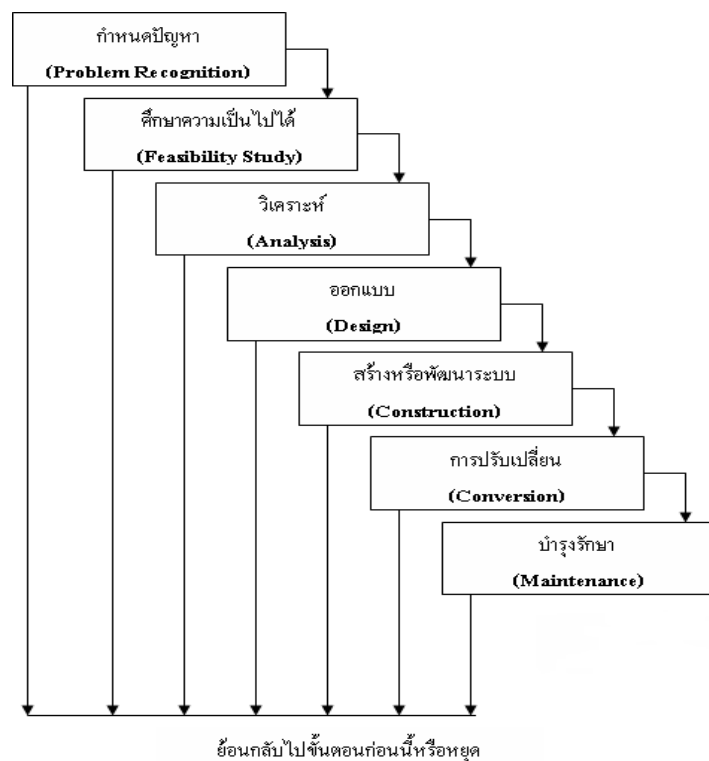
กำหนดปัญหา
(Problem Recognition)

ศึกษาความเป็นไปได้
(Feasibility Study)

วิเคราะห์
(Analysis)

ออกแบบ
(Design)

สร้างหรือพัฒนาระบบ
(Construction)

การปรับเปลี่ยน
(Conversion)

บำรุงรักษา
(Maintenance)

ย้อนกลับไปขั้นตอนก่อนนี้หรือหยุด